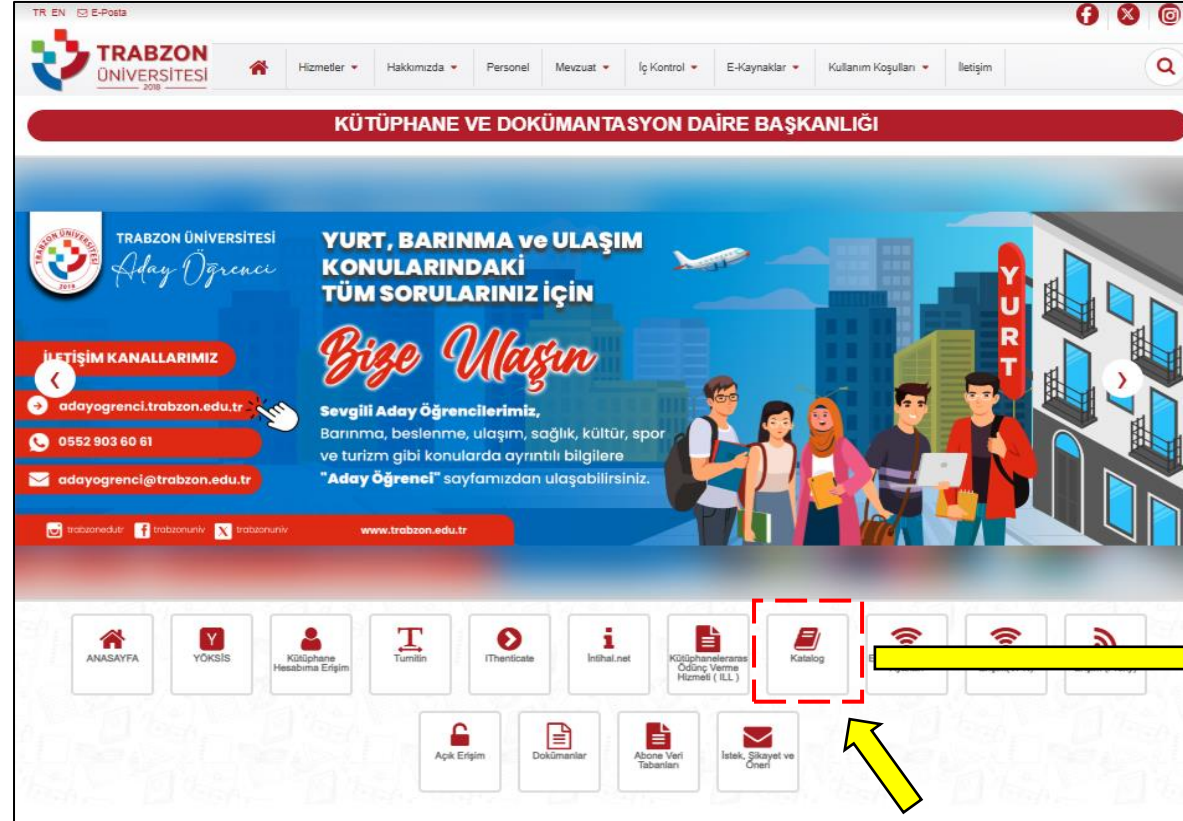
TR EN E-Posta

TRABZON ÜNİVERSİTESİ 2018

Hizmetler Hakkımızda Personel Mevzuat İç Kontrol E-Kaynaklar Kullanım Koşulları İletişim

KÜTÜPHANE VE DOKÜMANTASYON DAİRE BAŞKANLIĞI

TRABZON ÜNİVERSİTESİ Aday Öğrenci

YURT, BARINMA ve ULAŞIM KONULARINDAKİ TÜM SORULARINIZ İÇİN

Bize Ulaşın

İLETİŞİM KANALLARIMIZ

adayogrenci.trabzon.edu.tr

0552 903 60 61

adayogrenci@trabzon.edu.tr

Sevgili Aday Öğrencilerimiz,
Barınma, beslenme, ulaşım, sağlık, kültür, spor ve turizm gibi konularda ayrıntılı bilgilere "Aday Öğrenci" sayfamızdan ulaşabilirsiniz.

YURT

trabzonedutr trabzonuniv trabzonuniv www.trabzon.edu.tr

ANASAYFA
YÖKSİS
Kütüphane Hesabıma Erişim
Turnitin
iThenticate
İntihal.net
Kütüphanelerarası Ödünç Verme Hizmeti (ILL)
Katalog
E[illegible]
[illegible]
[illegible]

Açık Erişim
Dokümanlar
Abone Veri Tabanları
İstek, Şikayet ve Öneri